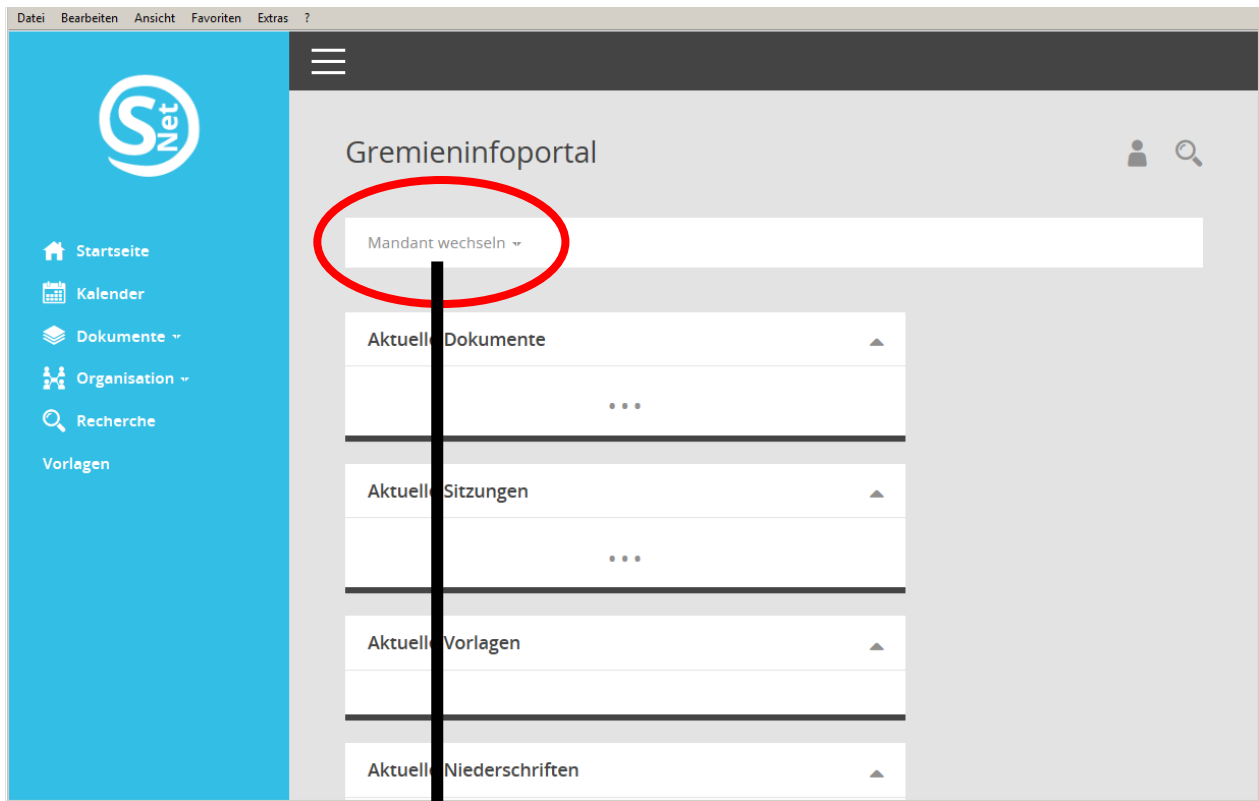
Datei Bearbeiten Ansicht Favoriten Extras ?

S Net

Startseite
Kalender
Dokumente
Organisation
Recherche
Vorlagen

Gremieninfoportal

Mandant wechseln

Aktuell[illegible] Dokumente

...

Aktuell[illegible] Sitzungen

...

Aktuell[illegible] Vorlagen

Aktuell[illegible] Niederschriften